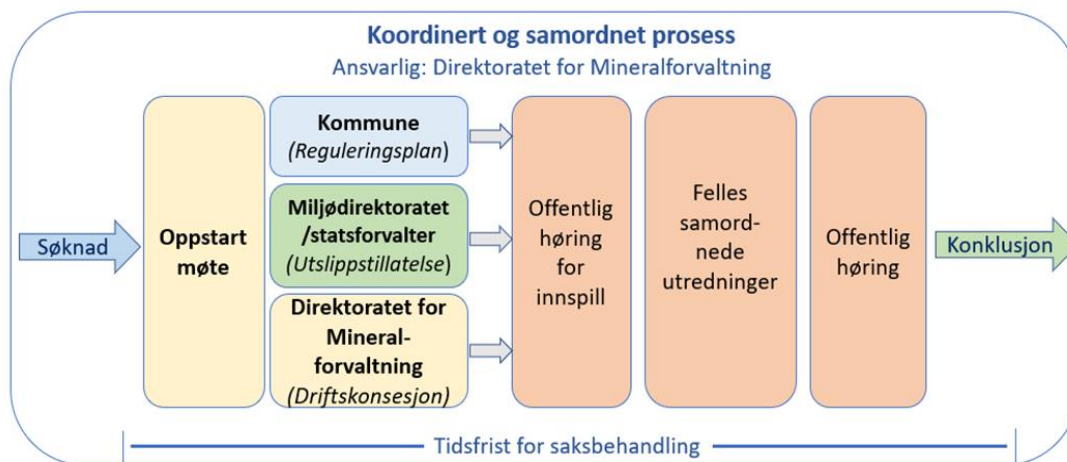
Koordinert og samordnet prosess
Ansvarlig: Direktoratet for Mineralforvaltning

Søknad

Oppstart møte

Kommune
(Reguleringsplan)

Miljødirektoratet /statsforvalter
(Utslippstillatelse)

Direktoratet for Mineralforvaltning
(Driftskonsesjon)

Offentlig høring for innspill

Felles samordnede utredninger

Offentlig høring

Konklusjon

Tidsfrist for saksbehandling